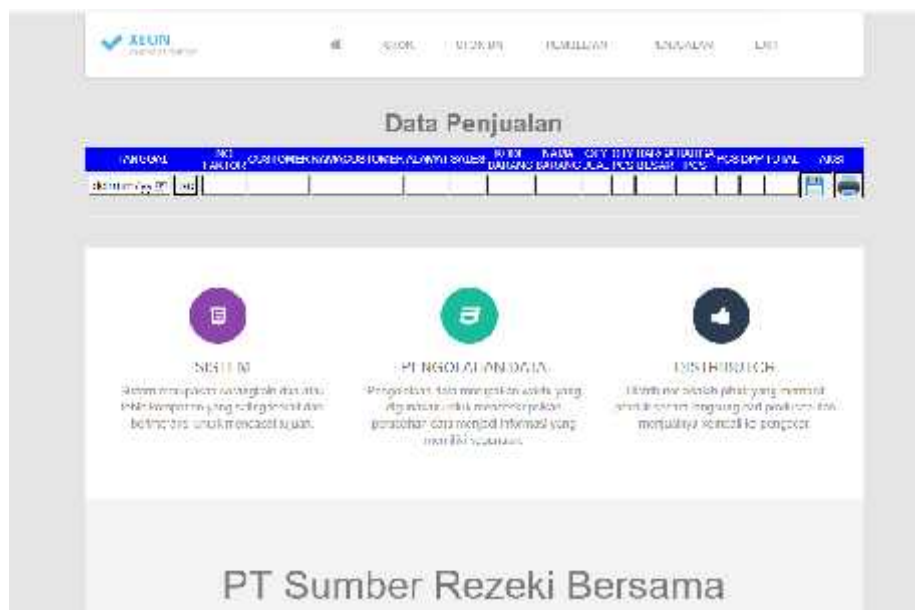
XEON

STOK STOKIN PEMBELIAN LAPORAN EXIT

Data Penjualan

| TANGGAL | NO FAKTUR | CUSTOMER NAMA | CUSTOMER ALAMAT | SALES | KODE BARANG | NAMA BARANG | QTY JUAL | QTY PCS | HARGA BESAR | HARGA PCS | PCS | DPP | TOTAL | AKSI |
|---|---|---|---|---|---|---|---|---|---|---|---|---|---|---|
| dd/mm/yyyy | +- | | | | | | | | | | | | | |

SISTEM
Sistem merupakan sekelompok dua atau lebih komponen yang saling terkait dan berinteraksi untuk mencapai tujuan.

PENGOLAHAN DATA
Pengolahan data merupakan waktu yang digunakan untuk menggambarkan perubahan data menjadi informasi yang memiliki kegunaan.

DISTRIBUTOR
Distributor adalah pihak yang membeli produk secara langsung dari produsen dan menjualnya kembali ke pengecer.

PT Sumber Rezeki Bersama